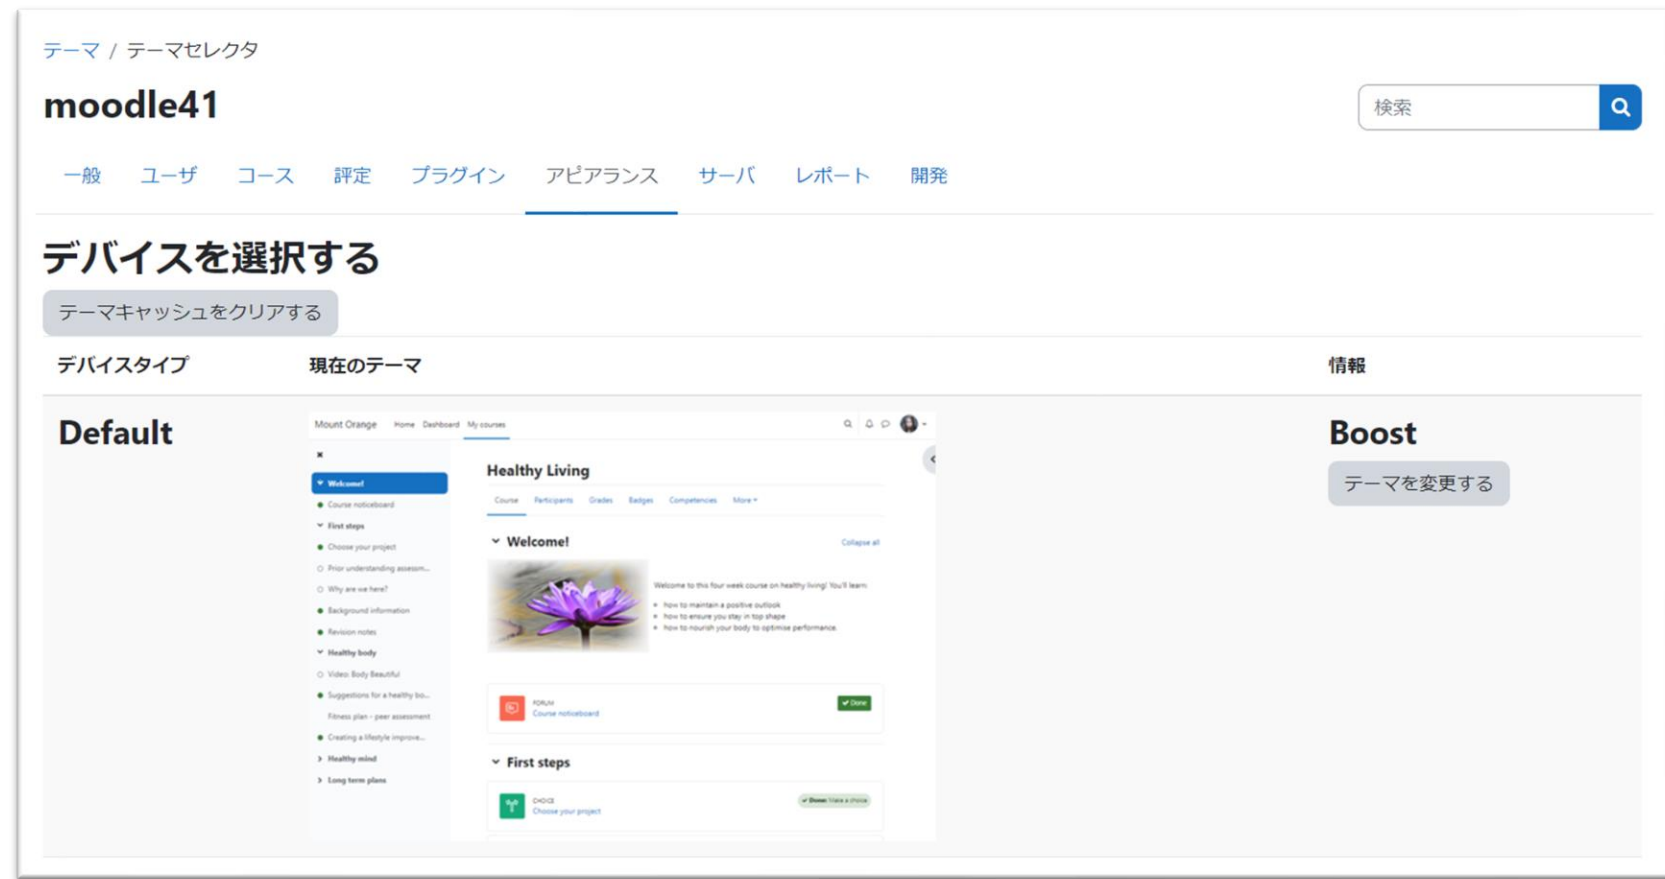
テーマ / テーマセレクタ

moodle41

検索

一般 ユーザ コース 評定 プラグイン アピアランス サーバ レポート 開発

デバイスを選択する

テーマキャッシュをクリアする

| デバイスタイプ | 現在のテーマ | 情報 |
|---|---|---|
| Default | | Boost テーマを変更する |

Mount Orange Home Dashboard My courses

Welcome!
Course noticeboard
First steps
Choose your project
Prior understanding assessm...
Why are we here?
Background information
Revision notes
Healthy body
Video: Body Beautiful
Suggestions for a healthy bo...
Fitness plan - peer assessment
Creating a lifestyle improve...
Healthy mind
Long term plans

Healthy Living

Course Participants Grades Badges Competencies More

Welcome!

Collapse all

Welcome to this four week course on healthy living! You'll learn:
how to maintain a positive outlook
how to ensure you stay in top shape
how to nourish your body to optimise performance

FORUM
Course noticeboard
Done

First steps

CHOICE
Choose your project
Done: Make a choice